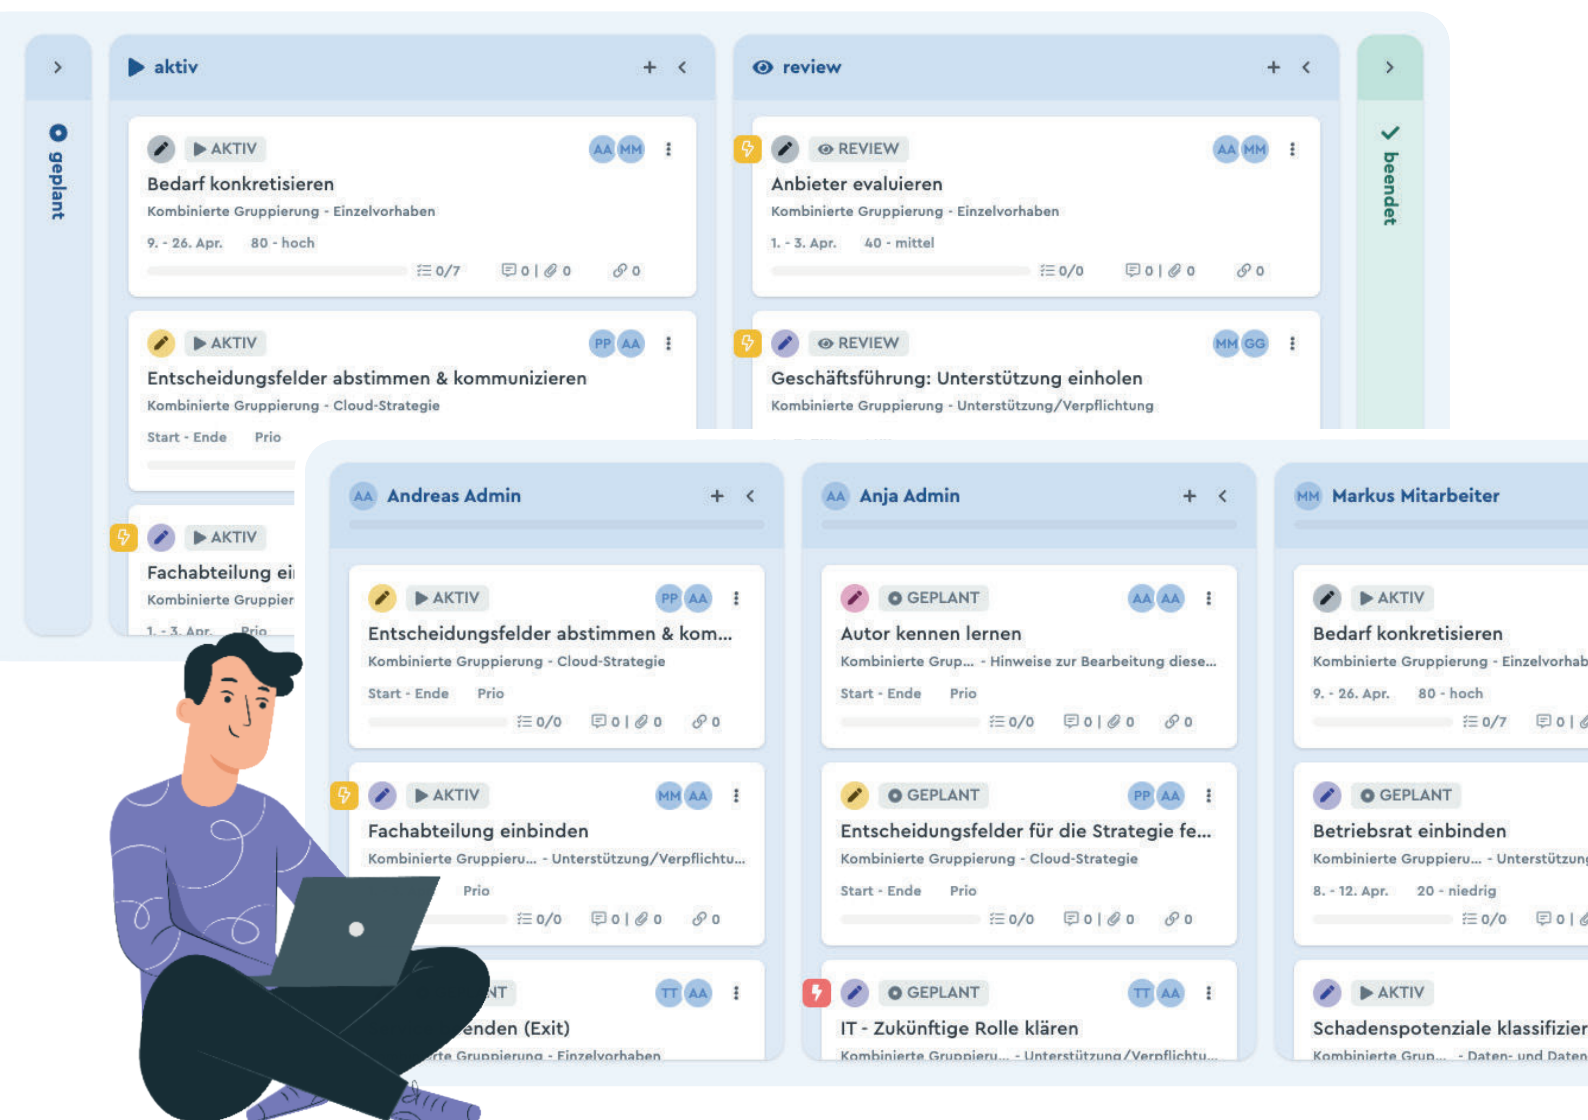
geplant

aktiv

AKTIV AA MM
Bedarf konkretisieren
Kombinierte Gruppierung - Einzelvorhaben
9. - 26. Apr. 80 - hoch
0/7 0 | 0 0

AKTIV PP AA
Entscheidungsfelder abstimmen & kommunizieren
Kombinierte Gruppierung - Cloud-Strategie
Start - Ende Prio

AKTIV
Fachabteilung ei
Kombinierte Gruppier
1. - 3. Apr. Prio

review

REVIEW AA MM
Anbieter evaluieren
Kombinierte Gruppierung - Einzelvorhaben
1. - 3. Apr. 40 - mittel
0/0 0 | 0 0

REVIEW MM GG
Geschäftsführung: Unterstützung einholen
Kombinierte Gruppierung - Unterstützung/Verpflichtung

beendet

AA Andreas Admin

AKTIV PP AA
Entscheidungsfelder abstimmen & kom...
Kombinierte Gruppierung - Cloud-Strategie
Start - Ende Prio
0/0 0 | 0 0

AKTIV MM AA
Fachabteilung einbinden
Kombinierte Gruppieru... - Unterstützung/Verpflichtu...
Prio
0/0 0 | 0 0

NT TT AA
enden (Exit)
rte Gruppierung - Einzelvorhaben

AA Anja Admin

GEPLANT AA AA
Autor kennen lernen
Kombinierte Grup... - Hinweise zur Bearbeitung diese...
Start - Ende Prio
0/0 0 | 0 0

GEPLANT PP AA
Entscheidungsfelder für die Strategie fe...
Kombinierte Gruppierung - Cloud-Strategie
Start - Ende Prio
0/0 0 | 0 0

GEPLANT TT AA
IT - Zukünftige Rolle klären
Kombinierte Gruppieru... - Unterstützung/Verpflichtu...

MM Markus Mitarbeiter

AKTIV
Bedarf konkretisieren
Kombinierte Gruppierung - Einzelvorhab
9. - 26. Apr. 80 - hoch
0/7 0 |

GEPLANT
Betriebsrat einbinden
Kombinierte Gruppieru... - Unterstützung
8. - 12. Apr. 20 - niedrig
0/0 0 |

AKTIV
Schadenspotenziale klassifizier
Kombinierte Grup... - Daten- und Daten